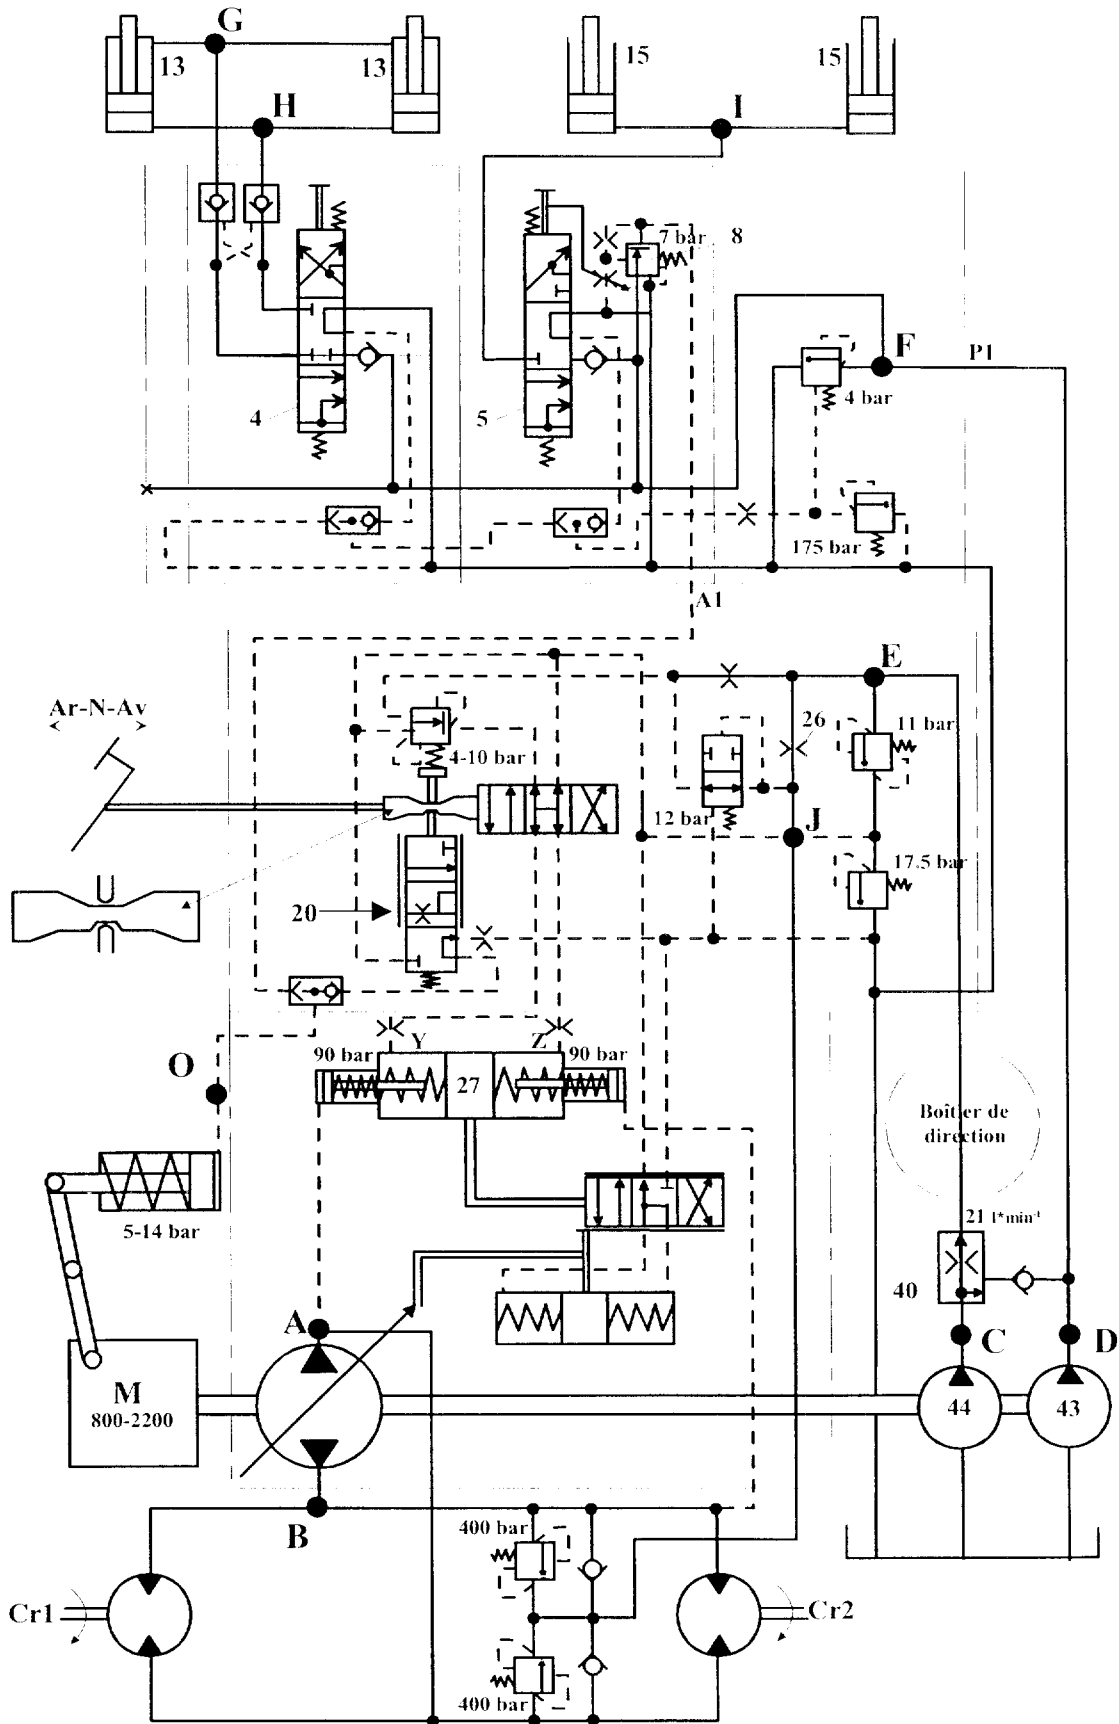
G
13
13
H
15
15
I
7 bar
8
F
P1
4 bar
4
5
175 bar
A1
E
Ar-N-Av
4-10 bar
26
11 bar
12 bar
J
17.5 bar
20
Y
Z
90 bar
27
90 bar
O
Boîtier de direction
5-14 bar
21 $l \cdot min^{-1}$
40
A
C
D
M
800-2200
44
43
B
400 bar
Cr1
Cr2
400 bar